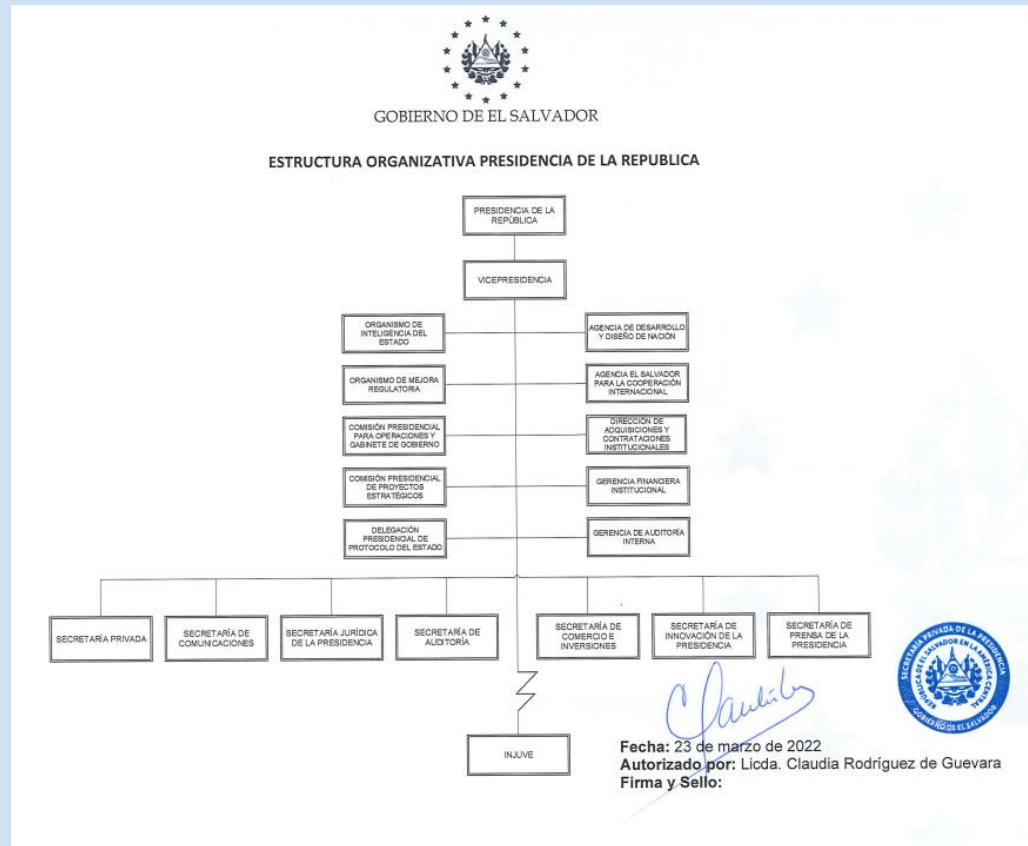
GOBIERNO DE EL SALVADOR

ESTRUCTURA ORGANIZATIVA PRESIDENCIA DE LA REPUBLICA

PRESIDENCIA DE LA REPÚBLICA

VICEPRESIDENCIA

ORGANISMO DE INTELIGENCIA DEL ESTADO

AGENCIA DE DESARROLLO Y DISEÑO DE NACIÓN

ORGANISMO DE MEJORA REGULATORIA

AGENCIA EL SALVADOR PARA LA COOPERACIÓN INTERNACIONAL

COMISIÓN PRESIDENCIAL PARA OPERACIONES Y GABINETE DE GOBIERNO

DIRECCIÓN DE ADQUISICIONES Y CONTRATACIONES INSTITUCIONALES

COMISIÓN PRESIDENCIAL DE PROYECTOS ESTRATÉGICOS

GERENCIA FINANCIERA INSTITUCIONAL

DELEGACIÓN PRESIDENCIAL DE PROTOCOLO DEL ESTADO

GERENCIA DE AUDITORÍA INTERNA

SECRETARÍA PRIVADA

SECRETARÍA DE COMUNICACIONES

SECRETARÍA JURÍDICA DE LA PRESIDENCIA

SECRETARÍA DE AUDITORÍA

SECRETARÍA DE COMERCIO E INVERSIONES

SECRETARÍA DE INNOVACIÓN DE LA PRESIDENCIA

SECRETARÍA DE PRENSA DE LA PRESIDENCIA

INJUVE

Fecha: 23 de marzo de 2022
Autorizado por: Licda. Claudia Rodríguez de Guevara
Firma y Sello:

SECRETARÍA PRIVADA DE LA PRESIDENCIA
REPÚBLICA DE EL SALVADOR EN LA AMÉRICA CENTRAL
GOBIERNO DE EL SALVADOR